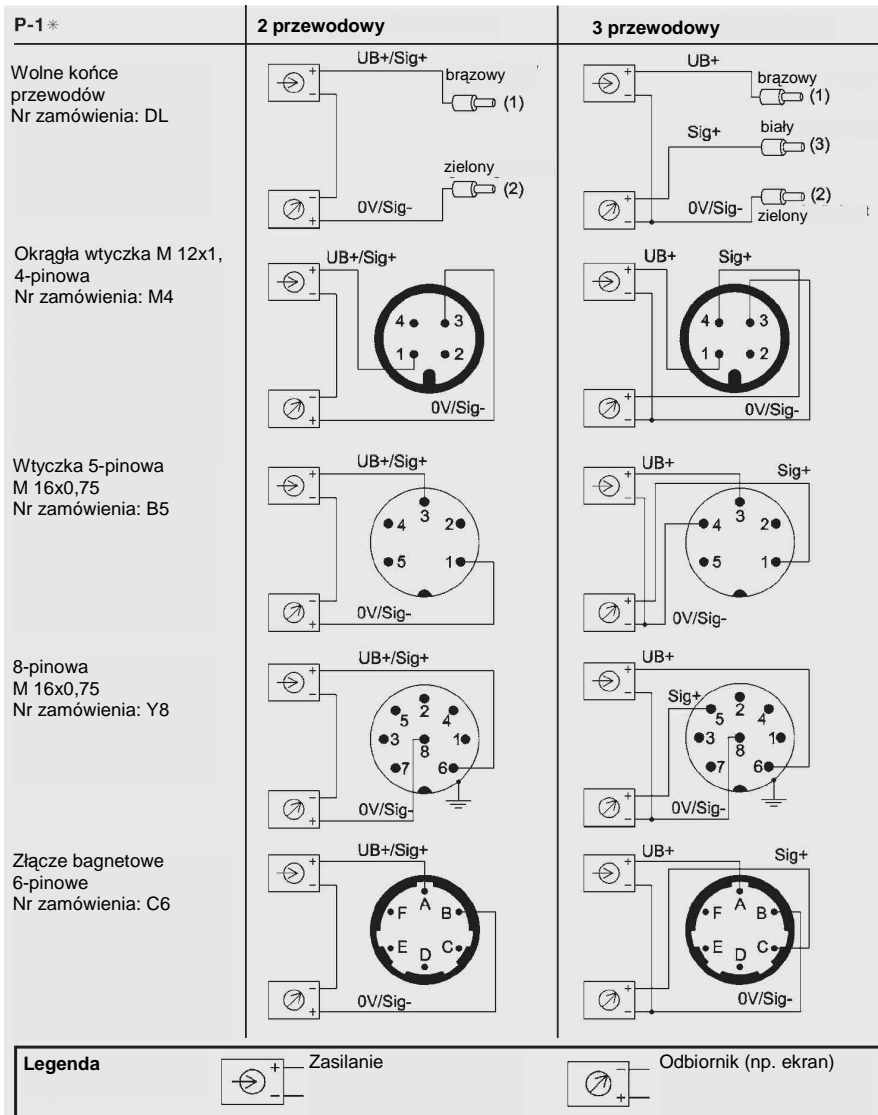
| P-1* | 2 przewodowy | 3 przewodowy |
|---|---|---|
| Wolne końce przewodów Nr zamówienia: DL | UB+/Sig+ brązowy (1) zielony (2) 0V/Sig- | UB+ brązowy (1) Sig+ biały (3) 0V/Sig- (2) zielony |
| Okrągła wtyczka M 12x1, 4-pinowa Nr zamówienia: M4 | UB+/Sig+ 4 3 1 2 0V/Sig- | UB+ Sig+ 4 3 1 2 0V/Sig- |
| Wtyczka 5-pinowa M 16x0,75 Nr zamówienia: B5 | UB+/Sig+ 3 4 2 5 1 0V/Sig- | UB+ Sig+ 3 4 2 5 1 0V/Sig- |
| 8-pinowa M 16x0,75 Nr zamówienia: Y8 | UB+/Sig+ 5 2 4 3 8 1 7 6 0V/Sig- | UB+ Sig+ 5 2 4 3 8 1 7 6 0V/Sig- |
| Złącze bagnetowe 6-pinowe Nr zamówienia: C6 | UB+/Sig+ A F B E D C 0V/Sig- | UB+ Sig+ A F B E D C 0V/Sig- |

Legenda Zasilanie Odbiornik (np. ekran)